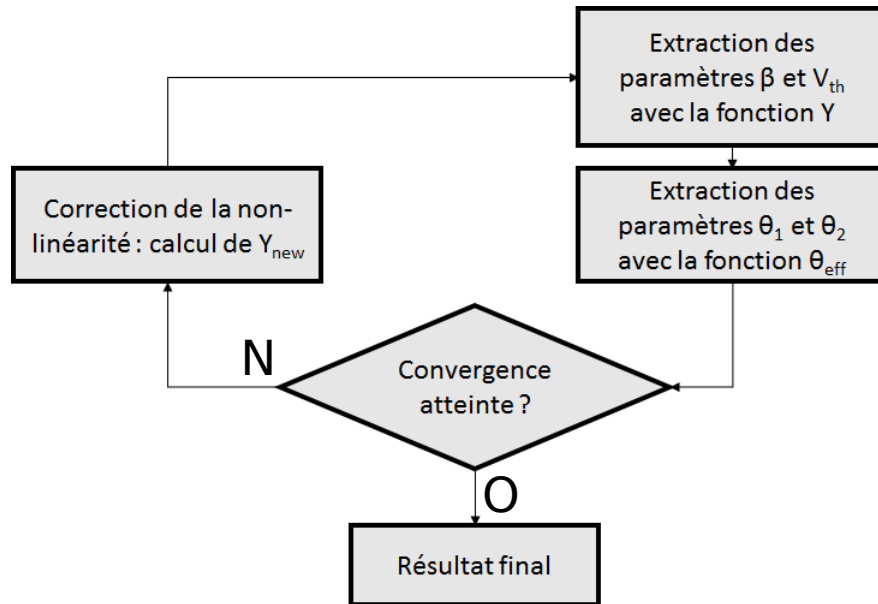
Extraction des paramètres $\beta$ et $V_{th}$ avec la fonction Y

Correction de la non-linéarité : calcul de $Y_{new}$

Extraction des paramètres $\theta_1$ et $\theta_2$ avec la fonction $\theta_{eff}$

N

Convergence atteinte ?

O

Résultat final